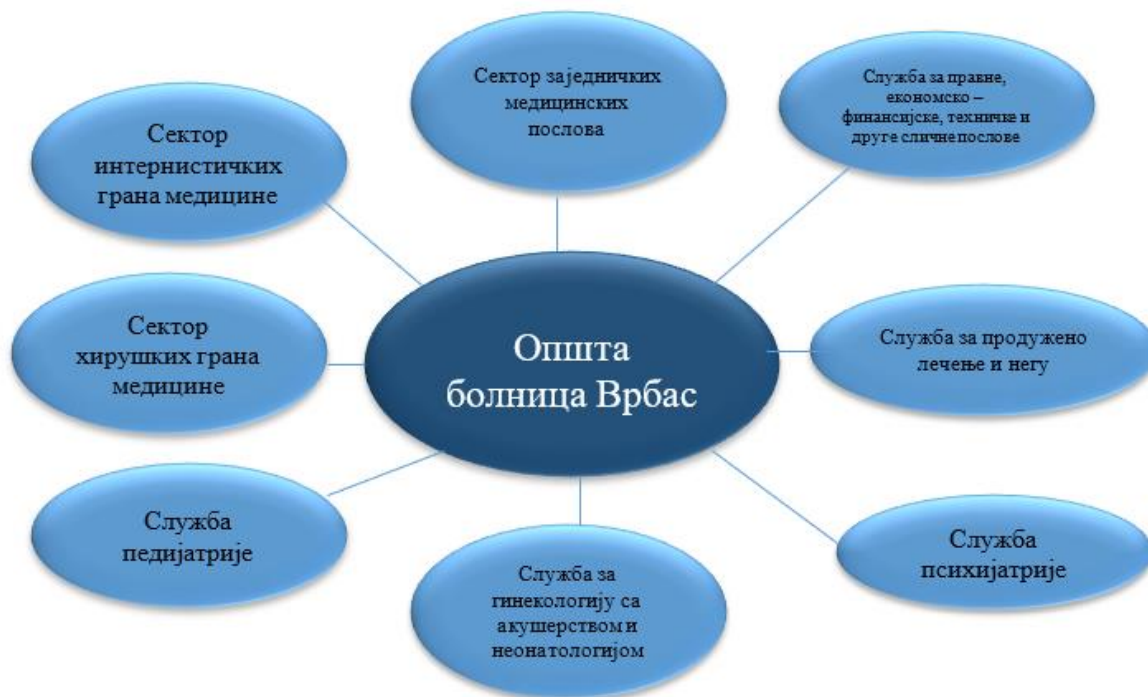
Општа болница Врбас

Сектор интернистичких грана медицине

Сектор заједничких медицинских послова

Служба за правне, економско – финансијске, техничке и друге сличне послове

Сектор хирушких грана медицине

Служба за продужено лечење и негу

Служба педијатрије

Служба за гинекологију са акушерством и неонатологијом

Служба психијатрије